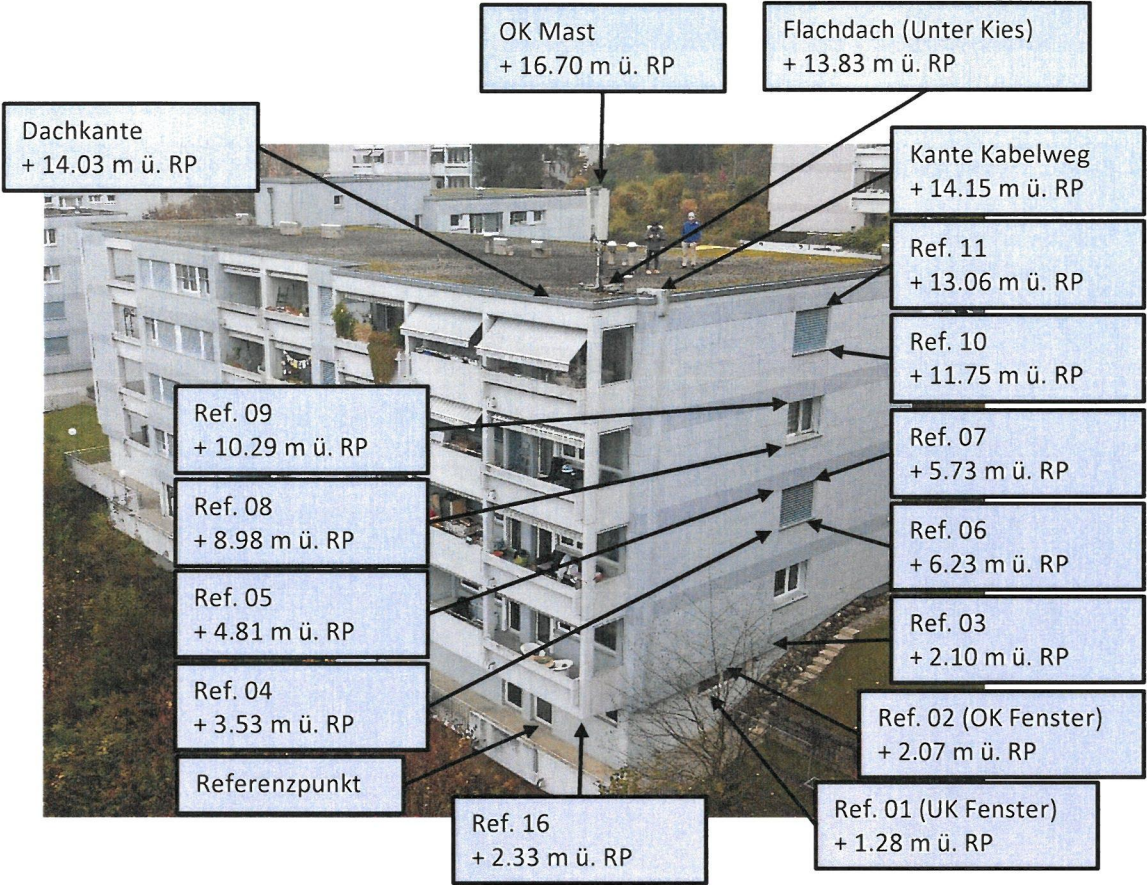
OK Mast
+ 16.70 m ü. RP

Flachdach (Unter Kies)
+ 13.83 m ü. RP

Dachkante
+ 14.03 m ü. RP

Kante Kabelweg
+ 14.15 m ü. RP

Ref. 11
+ 13.06 m ü. RP

Ref. 10
+ 11.75 m ü. RP

Ref. 09
+ 10.29 m ü. RP

Ref. 07
+ 5.73 m ü. RP

Ref. 08
+ 8.98 m ü. RP

Ref. 06
+ 6.23 m ü. RP

Ref. 05
+ 4.81 m ü. RP

Ref. 03
+ 2.10 m ü. RP

Ref. 04
+ 3.53 m ü. RP

Ref. 02 (OK Fenster)
+ 2.07 m ü. RP

Referenzpunkt

Ref. 01 (UK Fenster)
+ 1.28 m ü. RP

Ref. 16
+ 2.33 m ü. RP